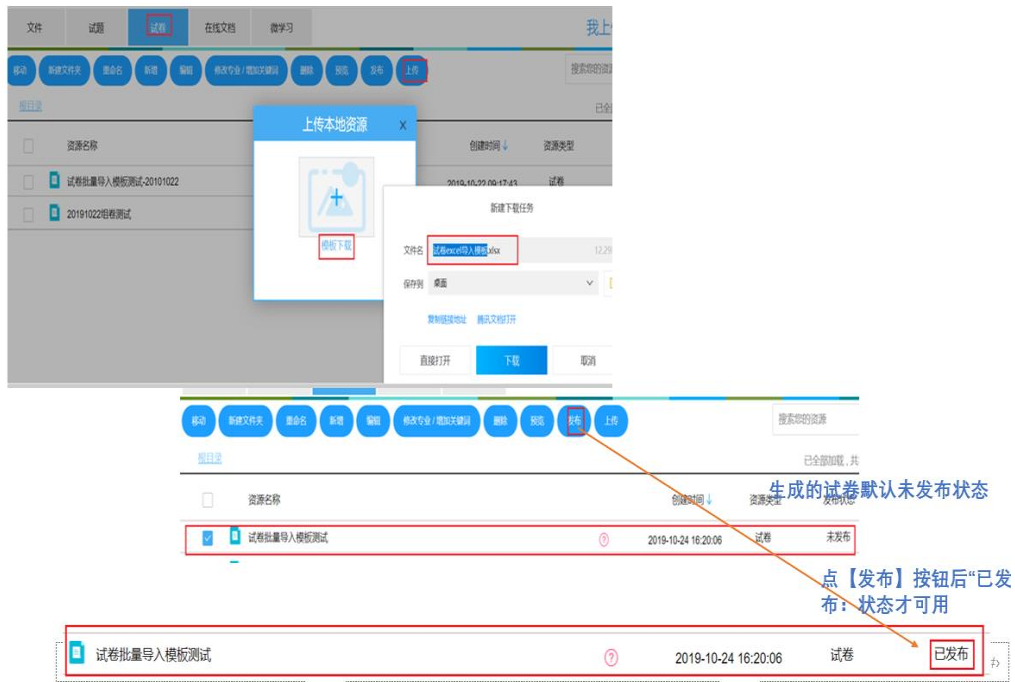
文件 试题 试卷 在线文档 微学习

我上

移动 新建文件夹 重命名 新增 编辑 修改专业 / 增加关键词 删除 预览 发布 上传

搜索您的资

根目录

已全

资源名称

创建时间↓ 资源类型

试卷批量导入模板测试-20101022

2019-10-22 09:17:43 试卷

20191022组卷测试

上传本地资源 X

模板下载

新建下载任务

文件名 试卷excel导入模板.xlsx 12.29

保存到 桌面

复制链接地址 腾讯文档打开

直接打开 下载 取消

移动 新建文件夹 重命名 新增 编辑 修改专业 / 增加关键词 删除 预览 发布 上传

搜索您的资源

根目录

已全部加载，共

资源名称

创建时间↓ 资源类型 发布状态

生成的试卷默认未发布状态

试卷批量导入模板测试 ? 2019-10-24 16:20:06 试卷 未发布

点【发布】按钮后“已发布：状态才可用

试卷批量导入模板测试 ? 2019-10-24 16:20:06 试卷 已发布